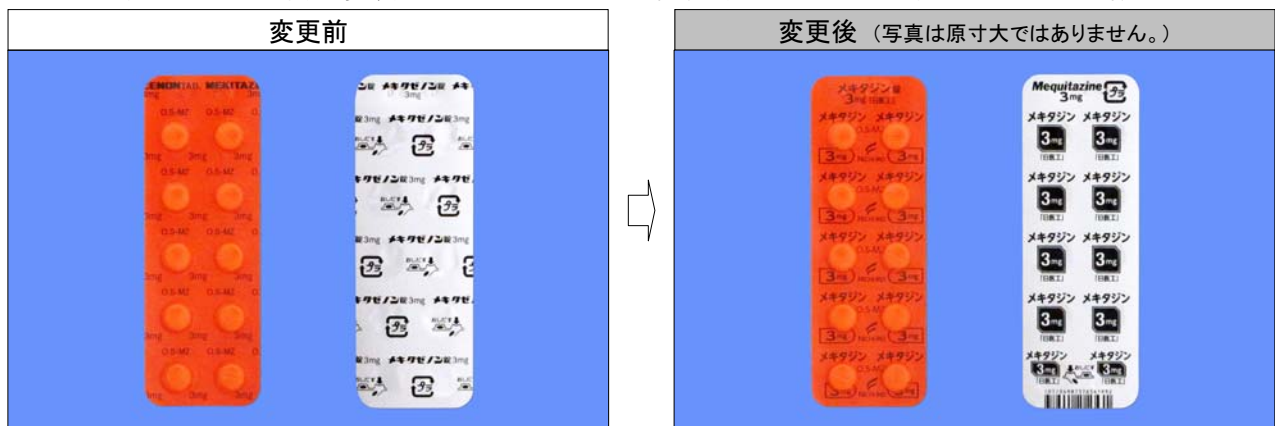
変更前

LEMONTAB MEKITAZ
0.5-MZ 0.5-MZ
3mg 3mg

メキタゼノン錠 3mg
メキタゼノン錠3mg メキタゼノン錠3mg

変更後 (写真は原寸大ではありません。)

メキタジン錠 3mg「日医工」
メキタジン メキタジン
3mg 3mg

Mequitazine 3mg
メキタジン メキタジン
3mg 3mg
「日医工」 「日医工」